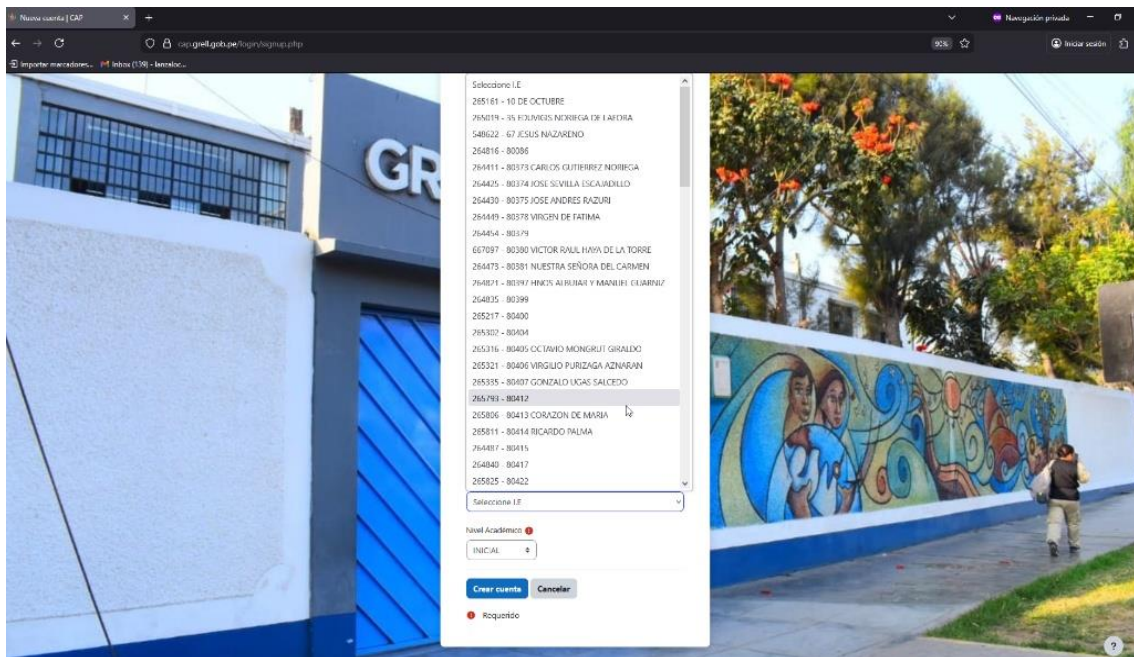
Nueva cuenta | CAP
Navegación privada
cap.grell.gob.pe/login/signup.php
90%
Iniciar sesión
Importar marcadores... Inbox (139) - lanzaloc...

GR

Seleccione I.E
265161 - 10 DE OCTUBRE
265019 - 35 EDUVIGIS NORIEGA DE LAFORA
548622 - 67 JESUS NAZARENO
264816 - 80086
264411 - 80373 CARLOS GUTIERREZ NORIEGA
264425 - 80374 JOSE SEVILLA ESCAJADILLO
264430 - 80375 JOSE ANDRES RAZURI
264449 - 80378 VIRGEN DE FATIMA
264454 - 80379
667097 - 80380 VICTOR RAUL HAYA DE LA TORRE
264473 - 80381 NUESTRA SEÑORA DEL CARMEN
264821 - 80397 HNOS ALBUJAR Y MANUEL GUARNIZ
264835 - 80399
265217 - 80400
265302 - 80404
265316 - 80405 OCTAVIO MONGRUT GIRALDO
265321 - 80406 VIRGILIO PURIZAGA AZNARAN
265335 - 80407 GONZALO UGAS SALCEDO
265793 - 80412
265806 - 80413 CORAZON DE MARIA
265811 - 80414 RICARDO PALMA
264487 - 80415
264840 - 80417
265825 - 80422
Seleccione I.E

Nivel Académico
INICIAL

Crear cuenta
Cancelar

Requerido
?